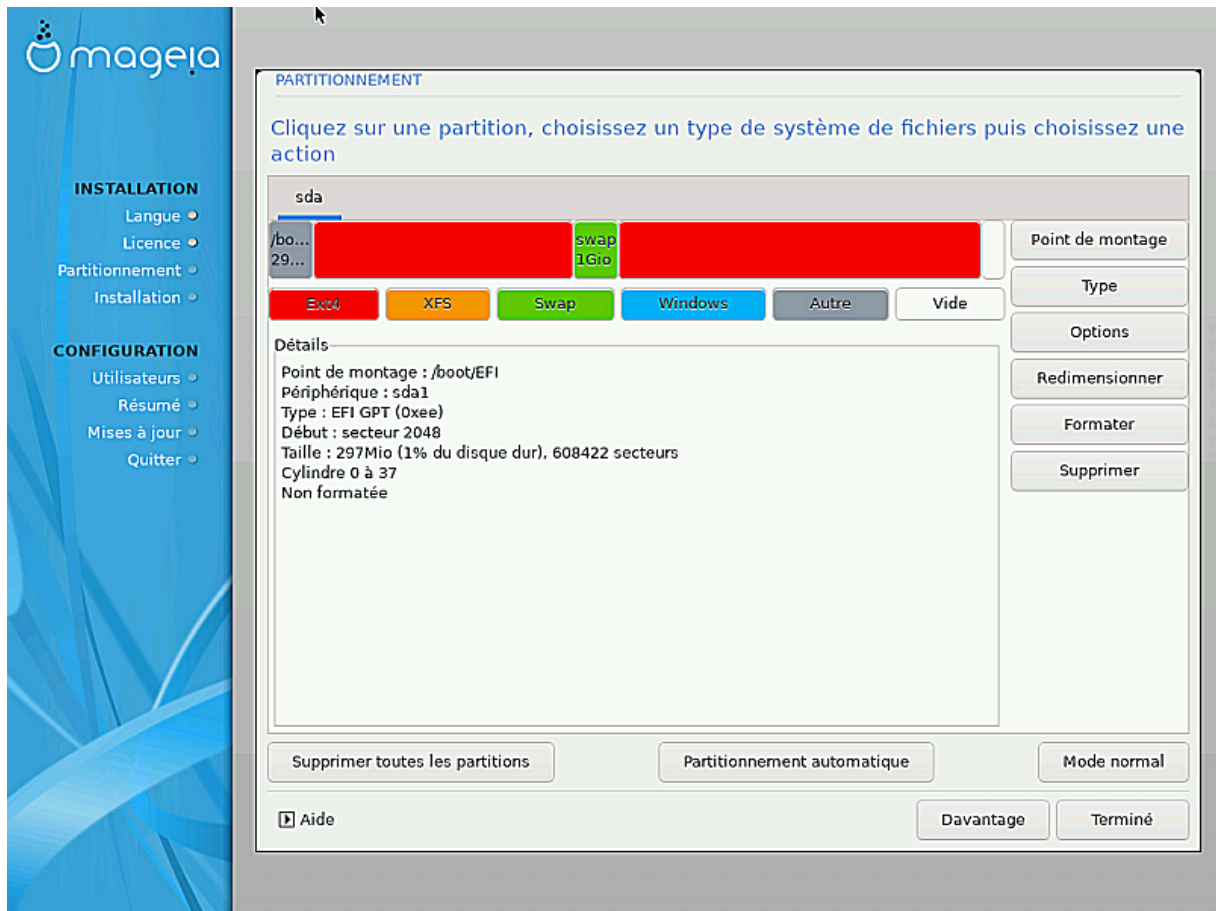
mageia

INSTALLATION
Langue
Licence
Partitionnement
Installation

CONFIGURATION
Utilisateurs
Résumé
Mises à jour
Quitter

PARTITIONNEMENT

Cliquez sur une partition, choisissez un type de système de fichiers puis choisissez une action

sda

/bo... 29...
swap 1Gio

Ext4
XFS
Swap
Windows
Autre
Vide

Point de montage
Type
Options
Redimensionner
Formater
Supprimer

Détails
Point de montage : /boot/EFI
Périphérique : sda1
Type : EFI GPT (0xee)
Début : secteur 2048
Taille : 297Mio (1% du disque dur), 608422 secteurs
Cylindre 0 à 37
Non formatée

Supprimer toutes les partitions
Partitionnement automatique
Mode normal

Aide
Davantage
Terminé